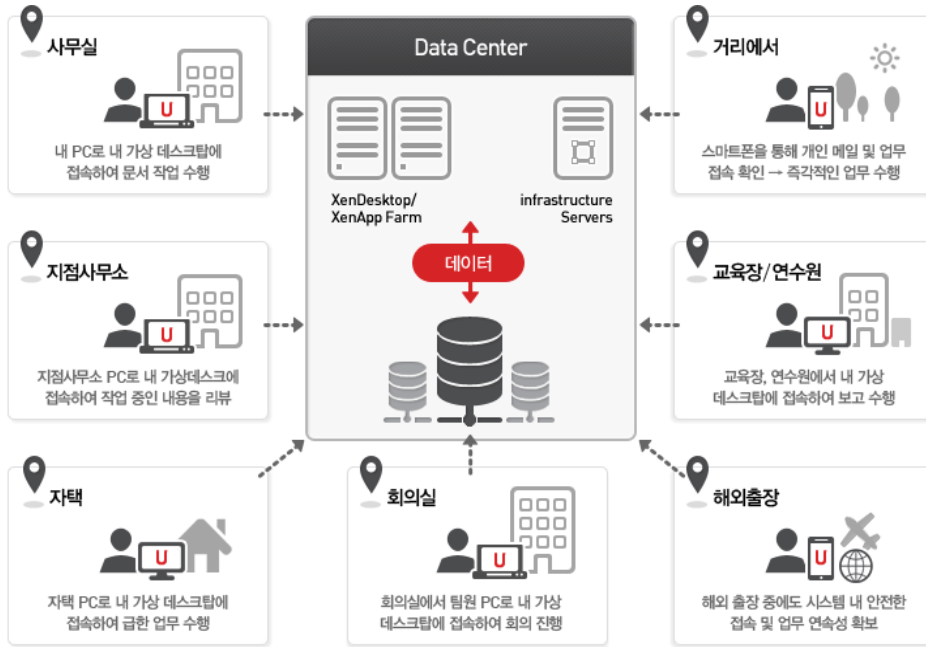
사무실

U

내 PC로 내 가상 데스크탑에 접속하여 문서 작업 수행

Data Center

XenDesktop/ XenApp Farm

infrastructure Servers

데이터

거리에서

U

스마트폰을 통해 개인 메일 및 업무 접속 확인 → 즉각적인 업무 수행

지점사무소

U

지점사무소 PC로 내 가상데스크에 접속하여 작업 중인 내용을 리뷰

교육장/연수원

U

교육장, 연수원에서 내 가상 데스크탑에 접속하여 보고 수행

자택

U

자택 PC로 내 가상 데스크탑에 접속하여 급한 업무 수행

회의실

U

회의실에서 팀원 PC로 내 가상 데스크탑에 접속하여 회의 진행

해외출장

U

해외 출장 중에도 시스템 내 안전한 접속 및 업무 연속성 확보